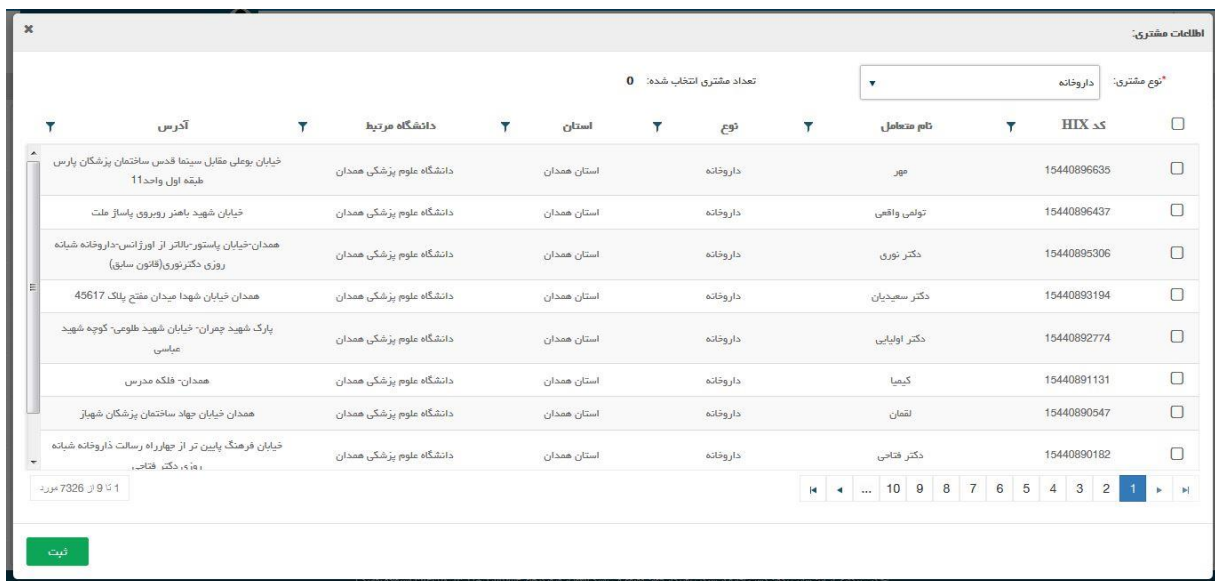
×

اطلاعات مشتری:

*نوع مشتری: داروخانه

تعداد مشتری انتخاب شده: 0

| کد HIX | نام متعامل | نوع | استان | دانشگاه مرتبط | آدرس |
|---|---|---|---|---|---|
| 15440896635 | مهر | داروخانه | استان همدان | دانشگاه علوم پزشکی همدان | خیابان بوعلی مقابل سینما قدس ساختمان پزشکان پارس طبقه اول واحد11 |
| 15440896437 | تولمی واقعی | داروخانه | استان همدان | دانشگاه علوم پزشکی همدان | خیابان شهید باهنر روبروی پاساژ ملت |
| 15440895306 | دکتر نوری | داروخانه | استان همدان | دانشگاه علوم پزشکی همدان | همدان-خیابان پاستور-بالاتر از اورژانس-داروخانه شبانه روزی دکترنوری(قانون سابق) |
| 15440893194 | دکتر سعیدیان | داروخانه | استان همدان | دانشگاه علوم پزشکی همدان | همدان خیابان شهدا میدان مفتح پلاک 45617 |
| 15440892774 | دکتر اولیایی | داروخانه | استان همدان | دانشگاه علوم پزشکی همدان | پارک شهید چمران- خیابان شهید طلوعی- کوچه شهید عباسی |
| 15440891131 | کیمیا | داروخانه | استان همدان | دانشگاه علوم پزشکی همدان | همدان- فلکه مدرس |
| 15440890547 | لقمان | داروخانه | استان همدان | دانشگاه علوم پزشکی همدان | همدان خیابان جهاد ساختمان پزشکان شهباز |
| 15440890182 | دکتر فتاحی | داروخانه | استان همدان | دانشگاه علوم پزشکی همدان | خیابان فرهنگ پایین تر از چهارراه رسالت داروخانه شبانه روزی دکتر فتاحی |

1 2 3 4 5 6 7 8 9 10 ...

1 تا 9 از 7326 مورد

ثبت